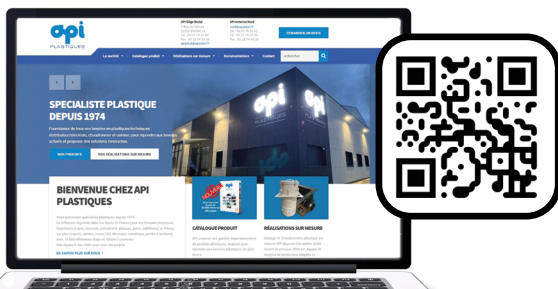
api
PLASTIQUES

DEMANDER UN DEVIS

La société
Catalogue produit
Réalisations sur mesure
Documentations
Contact

SPECIALISTE PLASTIQUE
DEPUIS 1974

NOS PRODUITS
NOS RÉALISATIONS SUR MESURE

api
PLASTIQUES

BIENVENUE CHEZ API PLASTIQUES

EN SAVOIR PLUS SUR NOUS

CATALOGUE PRODUIT

RÉALISATIONS SUR MESURE